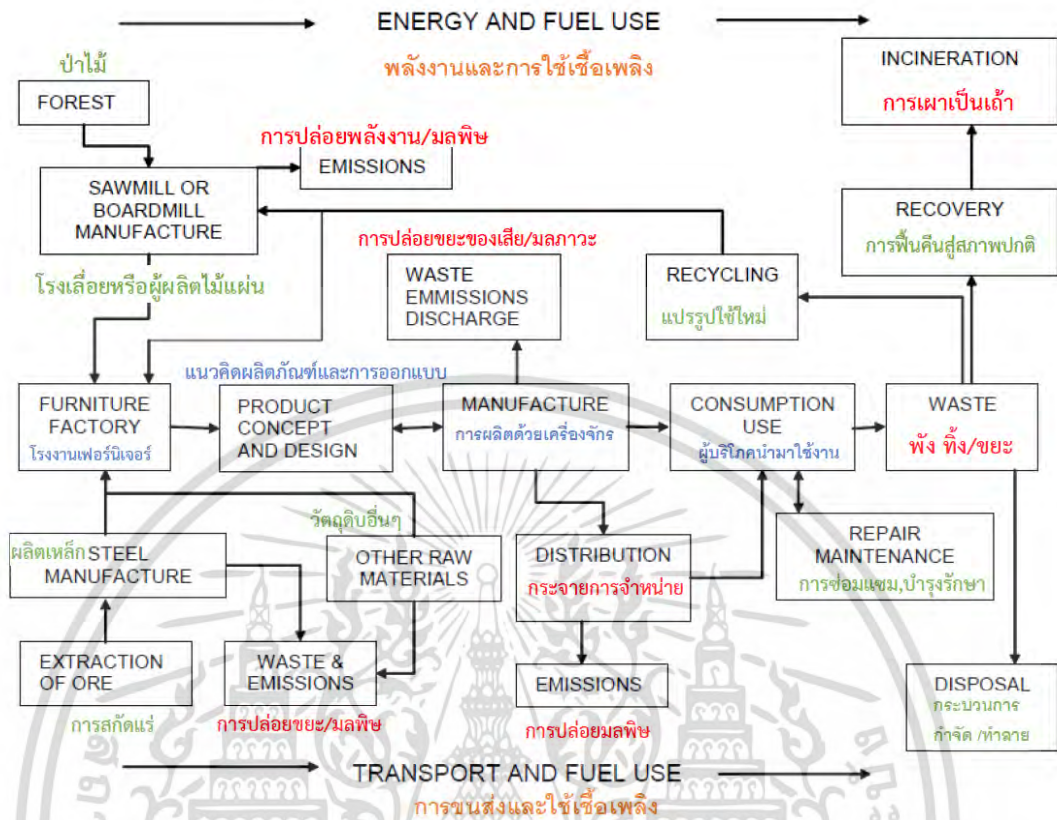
ENERGY AND FUEL USE
พลังงานและการใช้เชื้อเพลิง

ป่าไม้
FOREST

INCINERATION
การเผาเป็นเถ้า

การปล่อยพลังงาน/มลพิษ
EMISSIONS

SAWMILL OR BOARDMILL MANUFACTURE
โรงเลื่อยหรือผู้ผลิตไม้แผ่น

RECOVERY
การฟื้นคืนสู่สภาพปกติ

การปล่อยขยะของเสีย/มลภาวะ
WASTE EMMISSIONS DISCHARGE

RECYCLING
แปรรูปใช้ใหม่

แนวคิดผลิตภัณฑ์และการออกแบบ

FURNITURE FACTORY
โรงงานเฟอร์นิเจอร์

PRODUCT CONCEPT AND DESIGN

MANUFACTURE
การผลิตด้วยเครื่องจักร

CONSUMPTION USE
ผู้บริโภคนำมาใช้งาน

WASTE
พัง ทิ้ง/ขยะ

วัตถุดิบอื่นๆ

ผลิตเหล็ก STEEL MANUFACTURE

OTHER RAW MATERIALS

DISTRIBUTION
กระจายการจำหน่าย

REPAIR MAINTENANCE
การซ่อมแซม,บำรุงรักษา

EXTRACTION OF ORE
การสกัดแร่

WASTE & EMISSIONS
การปล่อยขยะ/มลพิษ

EMISSIONS
การปล่อยมลพิษ

DISPOSAL
กระบวนการ
กำจัด /ทำลาย

TRANSPORT AND FUEL USE
การขนส่งและใช้เชื้อเพลิง